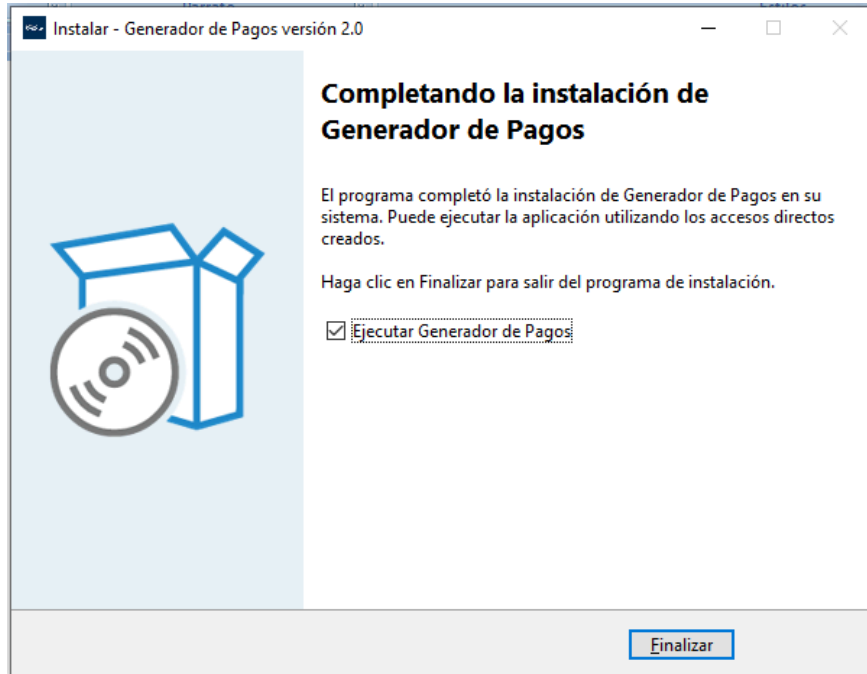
Instalar - Generador de Pagos versión 2.0

Completando la instalación de Generador de Pagos

El programa completó la instalación de Generador de Pagos en su sistema. Puede ejecutar la aplicación utilizando los accesos directos creados.

Haga clic en Finalizar para salir del programa de instalación.

☑ Ejecutar Generador de Pagos

Finalizar